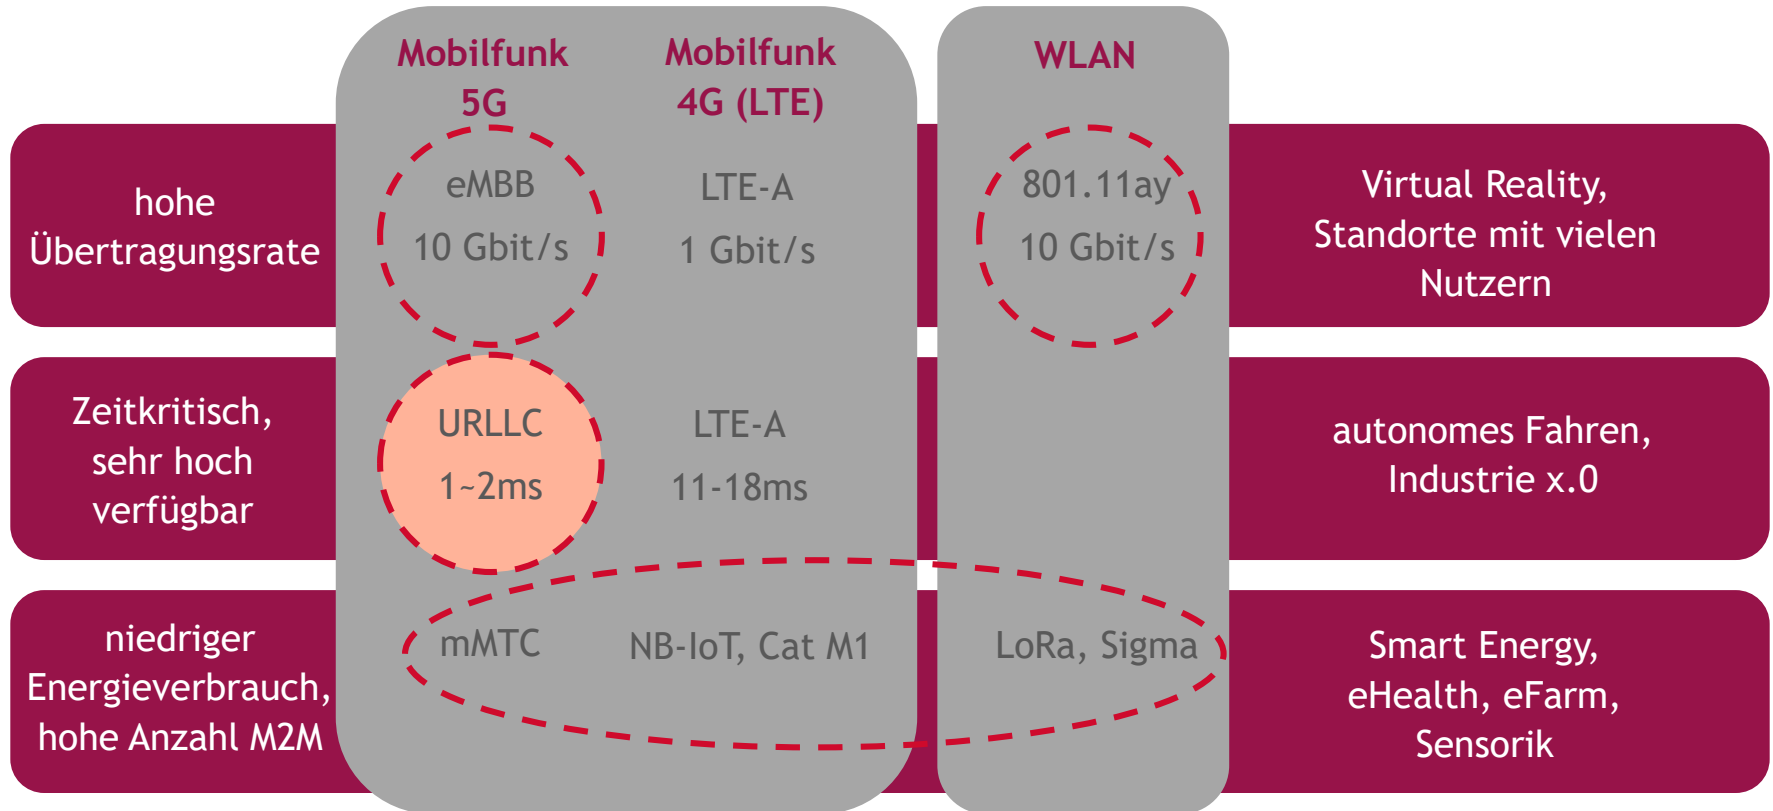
| | Mobilfunk 5G | Mobilfunk 4G (LTE) | WLAN | |
|---|---|---|---|---|
| hohe Übertragungsrate | eMBB 10 Gbit/s | LTE-A 1 Gbit/s | 801.11ay 10 Gbit/s | Virtual Reality, Standorte mit vielen Nutzern |
| Zeitkritisch, sehr hoch verfügbar | URLLC 1~2ms | LTE-A 11-18ms | | autonomes Fahren, Industrie x.0 |
| niedriger Energieverbrauch, hohe Anzahl M2M | mMTC | NB-IoT, Cat M1 | LoRa, Sigma | Smart Energy, eHealth, eFarm, Sensorik |